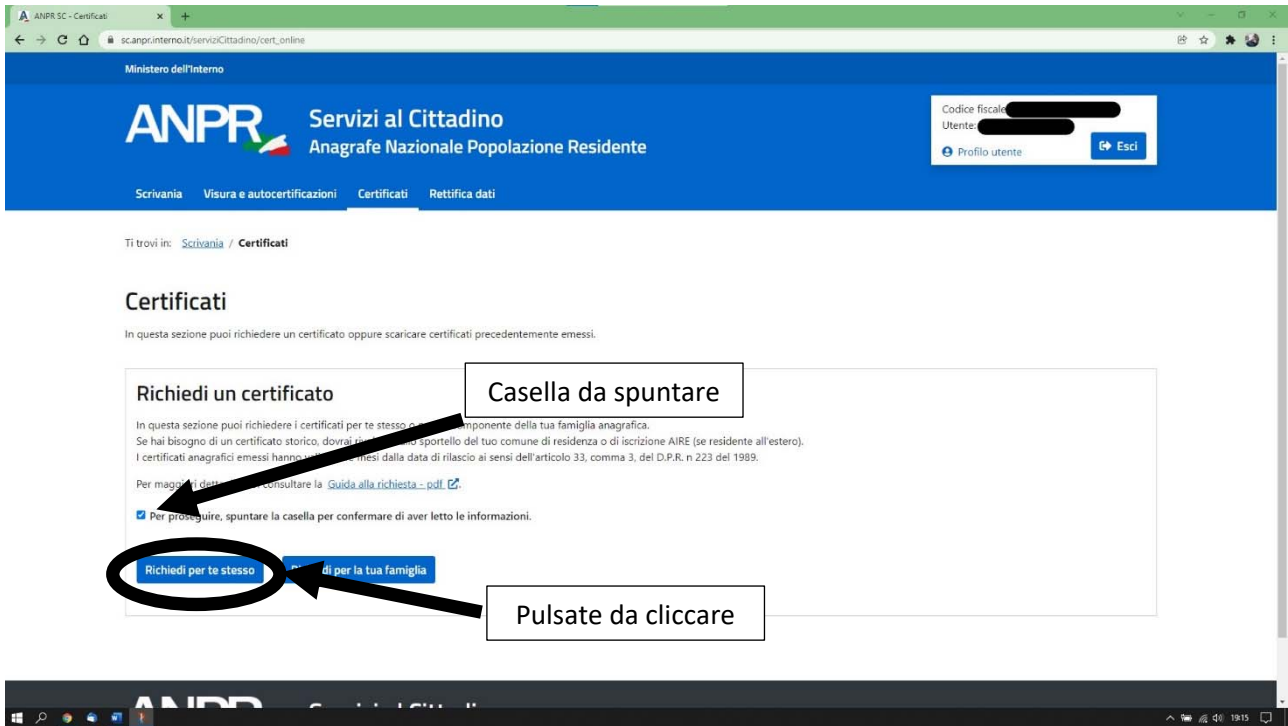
ANPR SC - Certificati
sc.anpr.interno.it/serviziCittadino/cert_online

Ministero dell'Interno

ANPR

Servizi al Cittadino
Anagrafe Nazionale Popolazione Residente

Codice fiscale: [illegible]
Utente: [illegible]
Profilo utente
Esci

Scrivania Visura e autocertificazioni Certificati Rettifica dati

Ti trovi in: Scrivania / Certificati

Certificati

In questa sezione puoi richiedere un certificato oppure scaricare certificati precedentemente emessi.

Richiedi un certificato

Casella da spuntare

In questa sezione puoi richiedere i certificati per te stesso o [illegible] componente della tua famiglia anagrafica.
Se hai bisogno di un certificato storico, dovrai ri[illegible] sportello del tuo comune di residenza o di iscrizione AIRE (se residente all'estero).
I certificati anagrafici emessi hanno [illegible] mesi dalla data di rilascio ai sensi dell'articolo 33, comma 3, del D.P.R. n 223 del 1989.

Per magg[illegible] consultare la Guida alla richiesta - pdf

Per proseguire, spuntare la casella per confermare di aver letto le informazioni.

Richiedi per te stesso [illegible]di per la tua famiglia

Pulsate da cliccare

ANPR Servizi al Cittadino

19:15